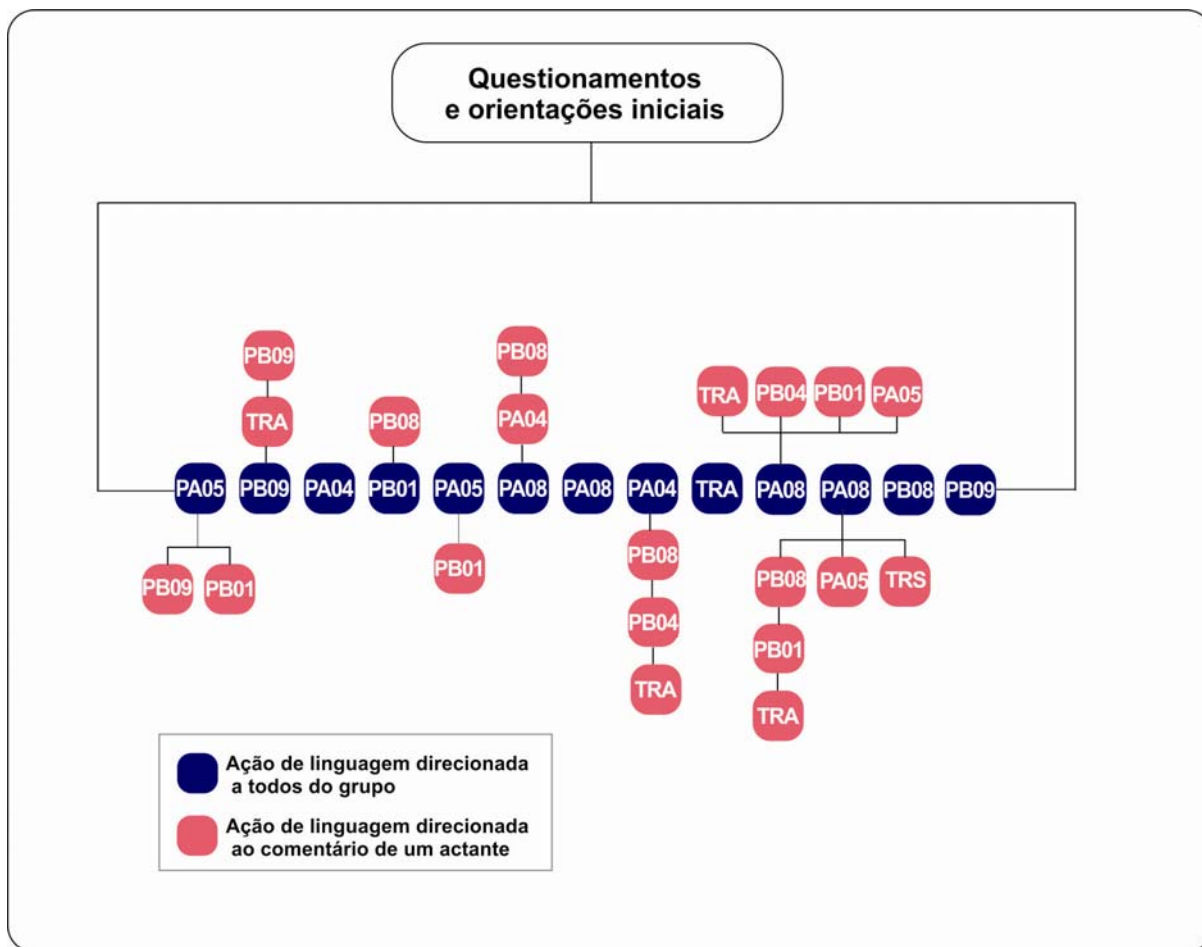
Questionamentos e orientações iniciais

PB09
TRA
PB08
PB08
PA04
TRA PB04 PB01 PA05

PA05 PB09 PA04 PB01 PA05 PA08 PA08 PA04 TRA PA08 PA08 PB08 PB09

PB09 PB01
PB01
PB08
PB04
TRA
PB08 PA05 TRS
PB01
TRA

Ação de linguagem direcionada a todos do grupo
Ação de linguagem direcionada ao comentário de um actante